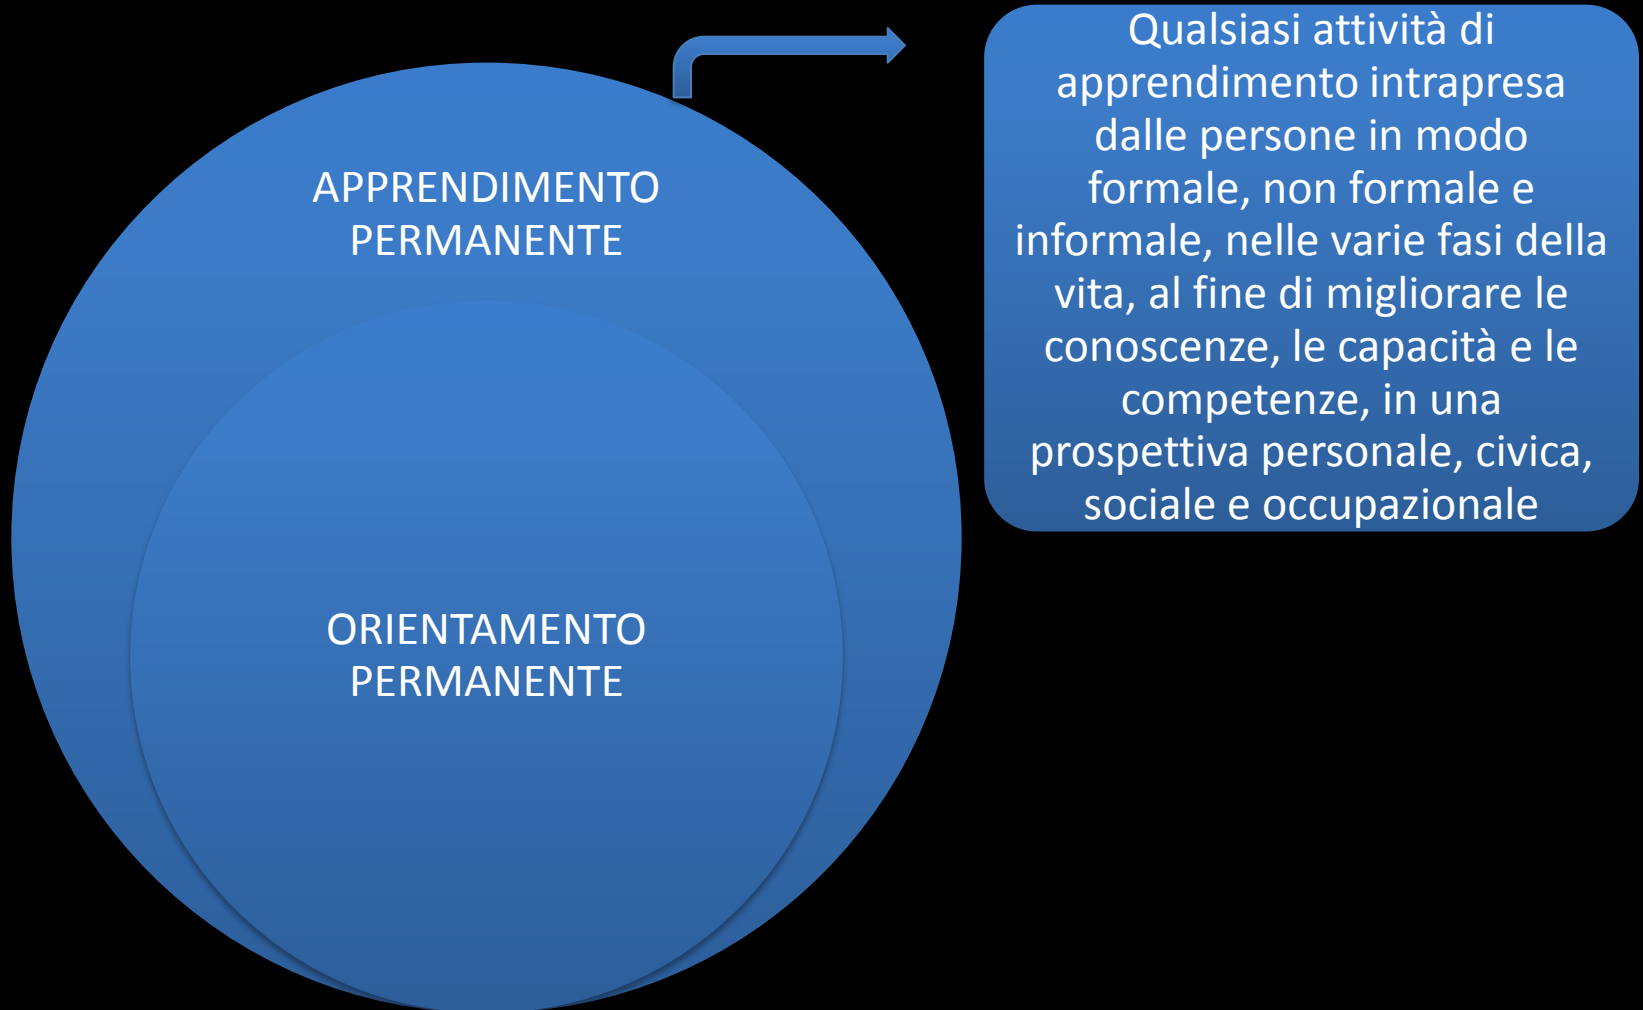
APPRENDIMENTO PERMANENTE

ORIENTAMENTO PERMANENTE

Qualsiasi attività di apprendimento intrapresa dalle persone in modo formale, non formale e informale, nelle varie fasi della vita, al fine di migliorare le conoscenze, le capacità e le competenze, in una prospettiva personale, civica, sociale e occupazionale